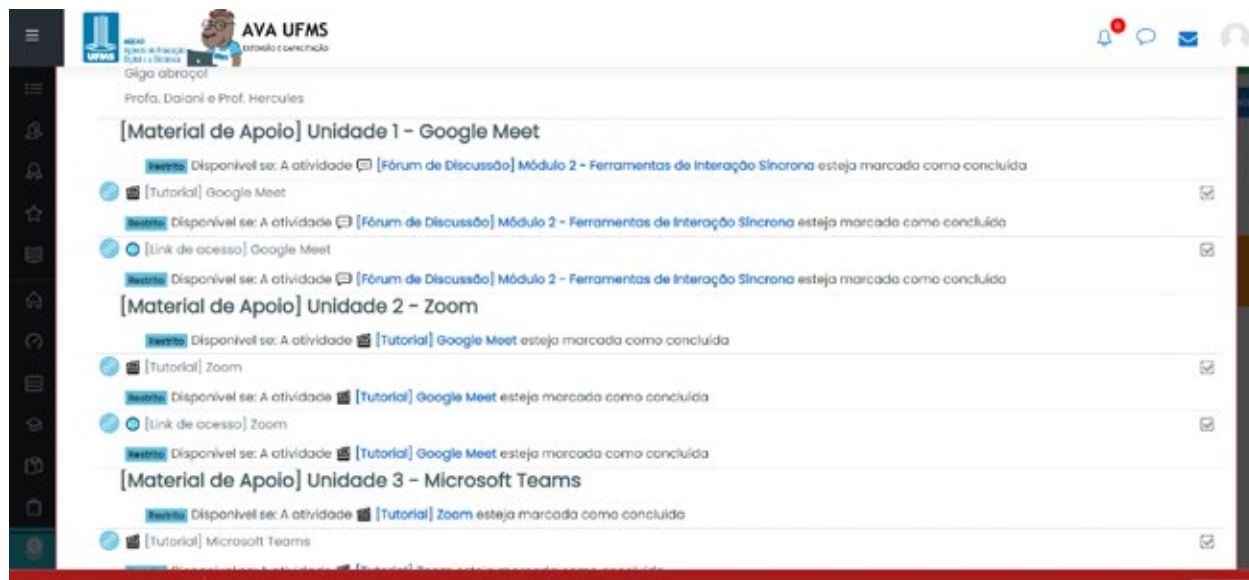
AVA UFMS
EXTENSÃO E CAPACITAÇÃO

UFMS

6

Giga abraço!

Profa. Daiani e Prof. Hercules

[Material de Apoio] Unidade 1 - Google Meet

Restrito Disponível se: A atividade [Fórum de Discussão] Módulo 2 - Ferramentas de Interação Síncrona esteja marcada como concluída

[Tutorial] Google Meet

Restrito Disponível se: A atividade [Fórum de Discussão] Módulo 2 - Ferramentas de Interação Síncrona esteja marcada como concluída

[Link de acesso] Google Meet

Restrito Disponível se: A atividade [Fórum de Discussão] Módulo 2 - Ferramentas de Interação Síncrona esteja marcada como concluída

[Material de Apoio] Unidade 2 - Zoom

Restrito Disponível se: A atividade [Tutorial] Google Meet esteja marcada como concluída

[Tutorial] Zoom

Restrito Disponível se: A atividade [Tutorial] Google Meet esteja marcada como concluída

[Link de acesso] Zoom

Restrito Disponível se: A atividade [Tutorial] Google Meet esteja marcada como concluída

[Material de Apoio] Unidade 3 - Microsoft Teams

Restrito Disponível se: A atividade [Tutorial] Zoom esteja marcada como concluída

[Tutorial] Microsoft Teams

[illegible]